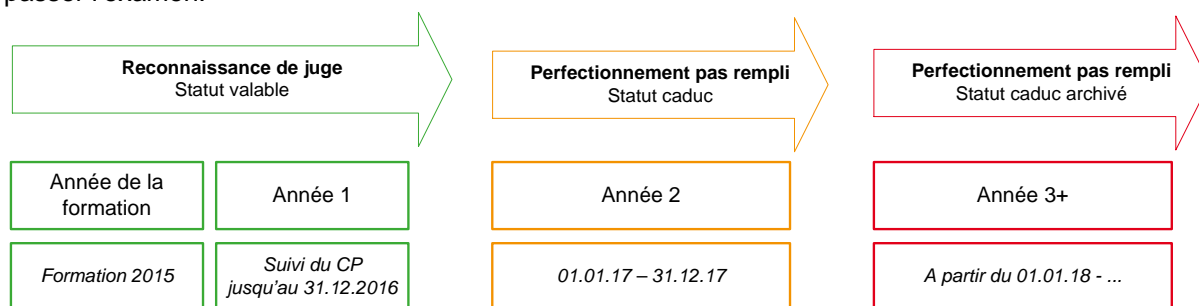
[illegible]

**Reconnaissance de juge**
Statut valable

**Perfectionnement pas rempli**
Statut caduc

**Perfectionnement pas rempli**
Statut caduc archivé

Année de la formation

Année 1

Année 2

Année 3+

*Formation 2015*

*Suivi du CP jusqu'au 31.12.2016*

*01.01.17 – 31.12.17*

*A partir du 01.01.18 - ...*